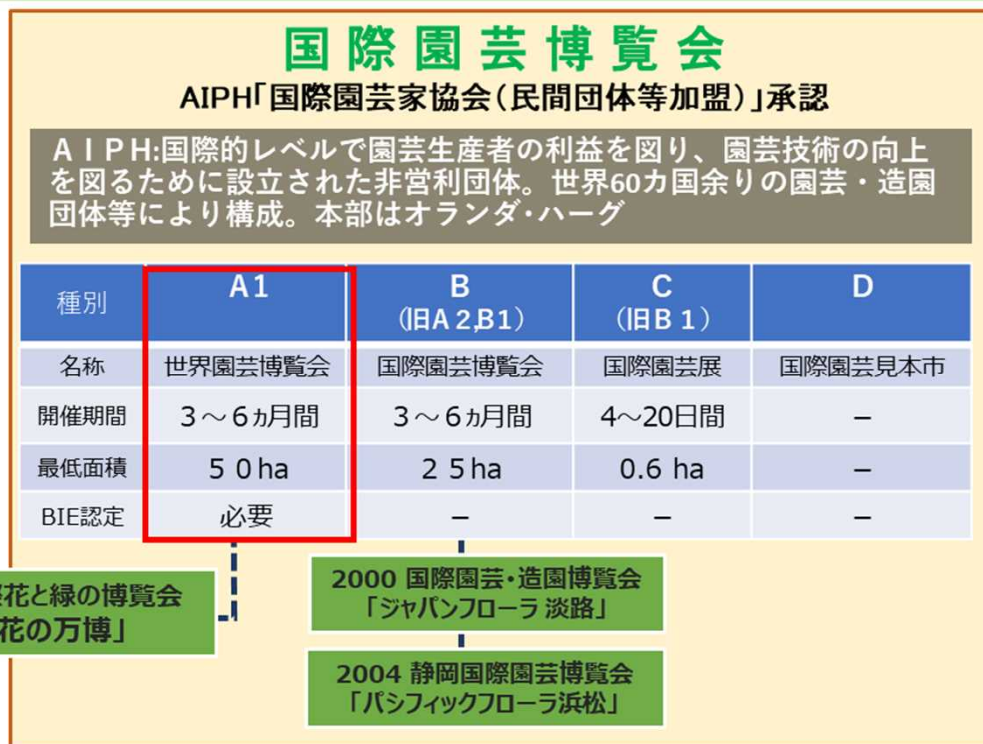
国際園芸博覧会

AIPH「国際園芸家協会(民間団体等加盟)」承認

AIPH:国際的レベルで園芸生産者の利益を図り、園芸技術の向上を図るために設立された非営利団体。世界60カ国余りの園芸・造園団体等により構成。本部はオランダ・ハーグ

| 種別 | A1 | B (旧A2,B1) | C (旧B1) | D |
|---|---|---|---|---|
| 名称 | 世界園芸博覧会 | 国際園芸博覧会 | 国際園芸展 | 国際園芸見本市 |
| 開催期間 | 3～6ヵ月間 | 3～6ヵ月間 | 4～20日間 | – |
| 最低面積 | 50ha | 25ha | 0.6 ha | – |
| BIE認定 | 必要 | – | – | – |

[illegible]花と緑の博覧会 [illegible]花の万博」

2000 国際園芸・造園博覧会 「ジャパンフローラ 淡路」

2004 静岡国際園芸博覧会 「パシフィックフローラ浜松」